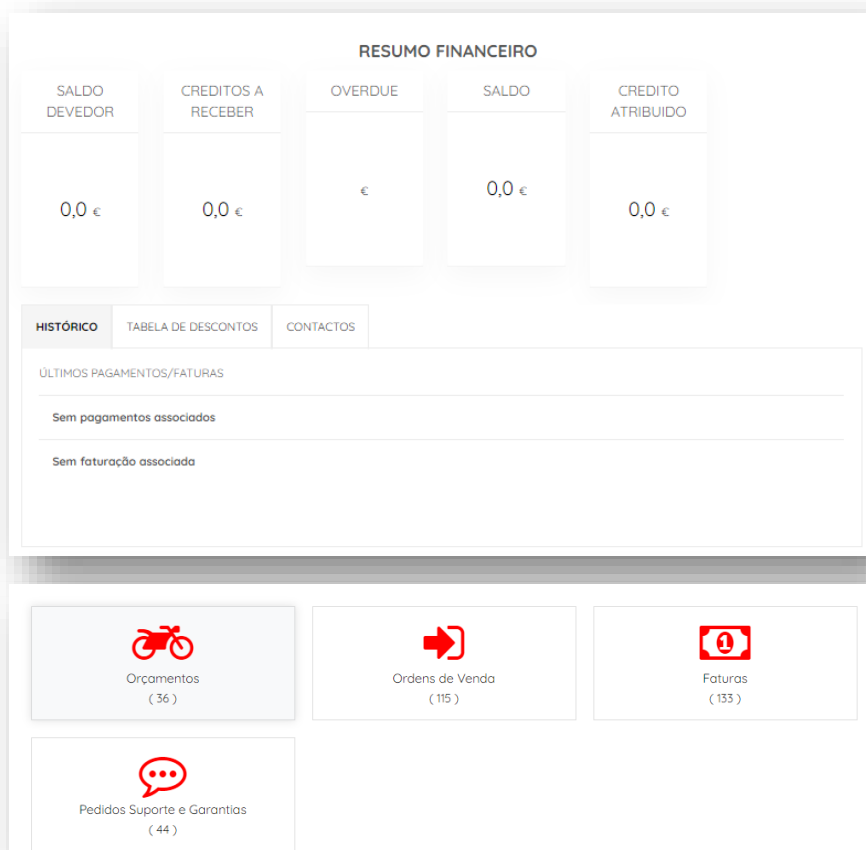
RESUMO FINANCEIRO

SALDO DEVEDOR

0,0 €

CREDITOS A RECEBER

0,0 €

OVERDUE

€

SALDO

0,0 €

CREDITO ATRIBUIDO

0,0 €

HISTÓRICO | TABELA DE DESCONTOS | CONTACTOS

ÚLTIMOS PAGAMENTOS/FATURAS

Sem pagamentos associados

Sem faturação associada

Orçamentos
( 36 )

Ordens de Venda
( 115 )

Faturas
( 133 )

Pedidos Suporte e Garantias
( 44 )